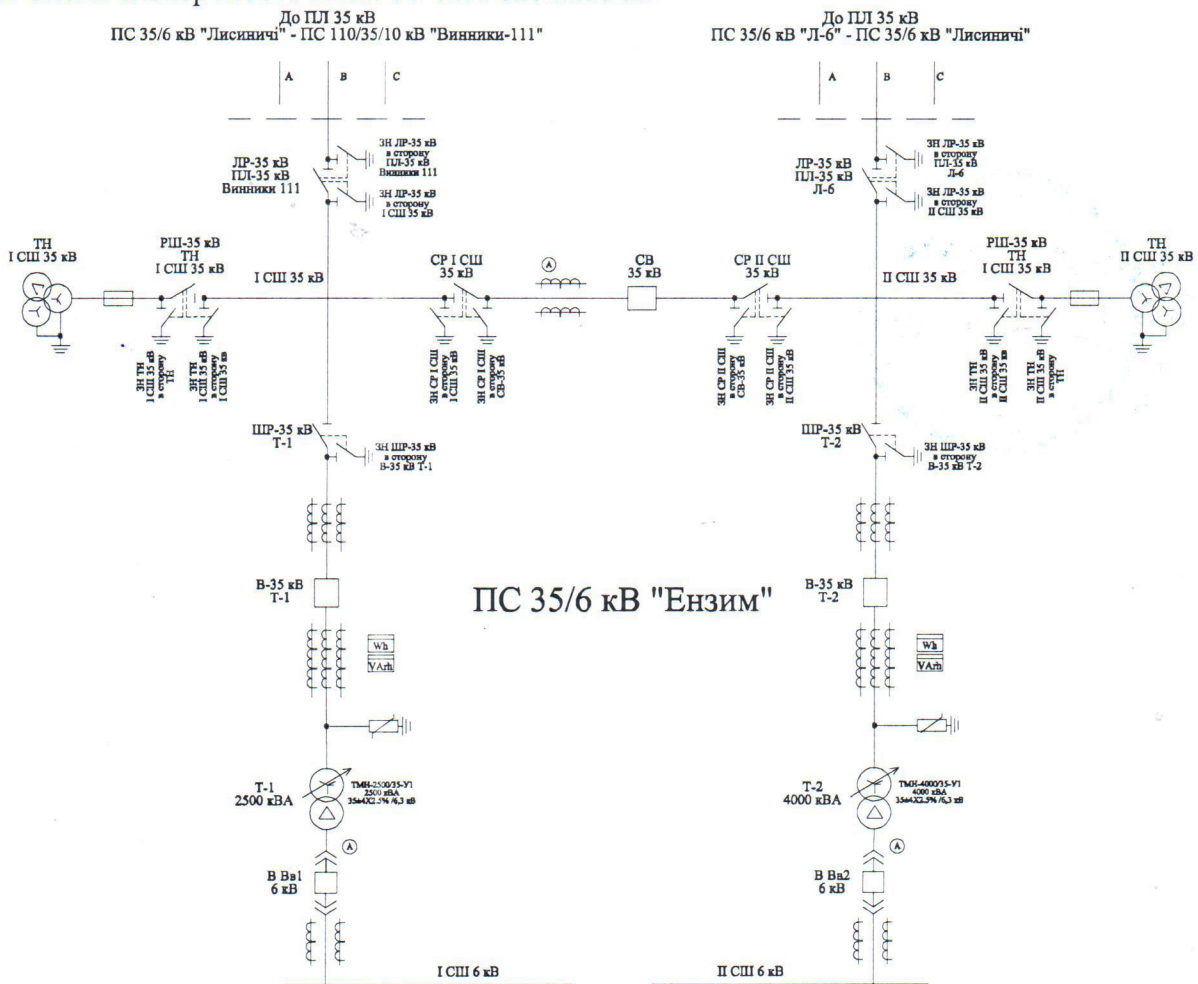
До ПЛ 35 кВ
ПС 35/6 кВ "Лисиничі" - ПС 110/35/10 кВ "Винники-111"

До ПЛ 35 кВ
ПС 35/6 кВ "Л-6" - ПС 35/6 кВ "Лисиничі"

A B C

A B C

ЗН ЛР-35 кВ в сторону ПЛ-35 кВ Винники 111

ЛР-35 кВ ПЛ-35 кВ Винники 111

ЗН ЛР-35 кВ в сторону І СШ 35 кВ

ЗН ЛР-35 кВ в сторону ПЛ-35 кВ Л-6

ЛР-35 кВ ПЛ-35 кВ Л-6

ЗН ЛР-35 кВ в сторону ІІ СШ 35 кВ

ТН І СШ 35 кВ

РШ-35 кВ ТН І СШ 35 кВ

І СШ 35 кВ

СР І СШ 35 кВ

A

СВ 35 кВ

СР ІІ СШ 35 кВ

ІІ СШ 35 кВ

РШ-35 кВ ТН І СШ 35 кВ

ТН ІІ СШ 35 кВ

ЗН ТН І СШ 35 кВ в сторону ТН

ЗН ТН І СШ 35 кВ в сторону І СШ 35 кВ

ЗН СР І СШ в сторону І СШ 35 кВ

ЗН СР І СШ в сторону СВ-35 кВ

ЗН СР ІІ СШ в сторону СВ-35 кВ

ЗН СР ІІ СШ в сторону ІІ СШ 35 кВ

ЗН ТН ІІ СШ 35 кВ в сторону ІІ СШ 35 кВ

ЗН ТН ІІ СШ 35 кВ в сторону ТН

ШР-35 кВ Т-1

ЗН ШР-35 кВ в сторону В-35 кВ Т-1

ШР-35 кВ Т-2

ЗН ШР-35 кВ в сторону В-35 кВ Т-2

В-35 кВ Т-1

ПС 35/6 кВ "Ензим"

В-35 кВ Т-2

Wh
VArh

Wh
VArh

Т-1 2500 кВА

ТМН-2500/35-У1 2500 кВА 35±4Х2,5% /6,3 кВ

Т-2 4000 кВА

ТМН-4000/35-У1 4000 кВА 35±4Х2,5% /6,3 кВ

A

A

В Вв1 6 кВ

В Вв2 6 кВ

І СШ 6 кВ

ІІ СШ 6 кВ